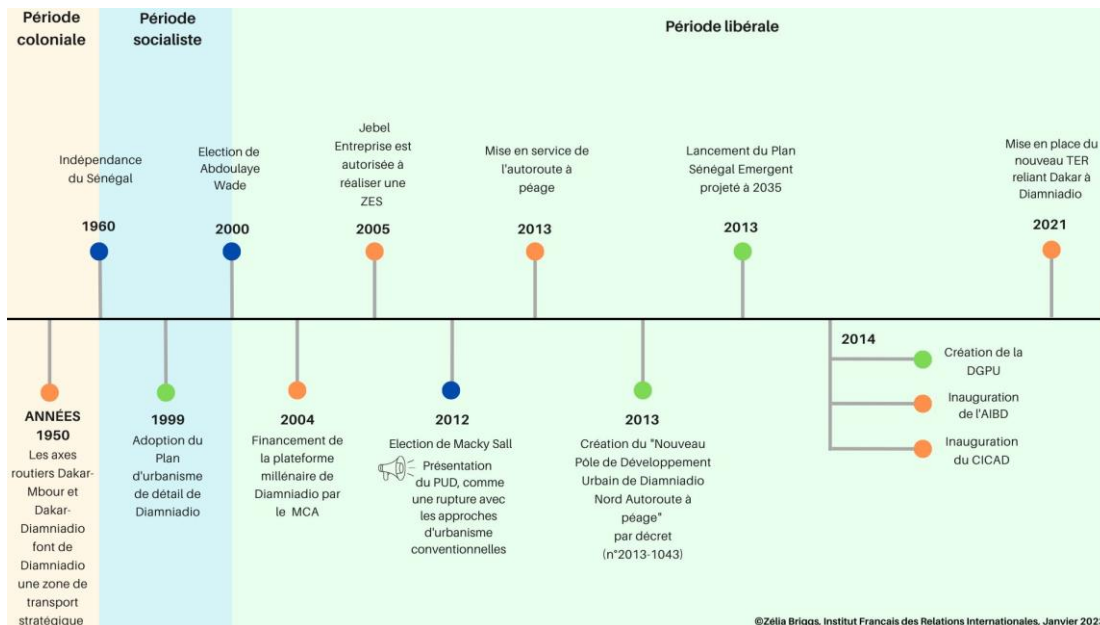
Période coloniale

Période socialiste

Période libérale

Indépendance du Sénégal

1960

Election de Abdoulaye Wade

2000

Jebel Entreprise est autorisée à réaliser une ZES

2005

Mise en service de l'autoroute à péage

2013

Lancement du Plan Sénégal Emergent projeté à 2035

2013

Mise en place du nouveau TER reliant Dakar à Diamniadio

2021

ANNÉES 1950
Les axes routiers Dakar-Mbour et Dakar-Diamniadio font de Diamniadio une zone de transport stratégique

1999
Adoption du Plan d'urbanisme de détail de Diamniadio

2004
Financement de la plateforme millénaire de Diamniadio par le MCA

2012
Election de Macky Sall
Présentation du PUD, comme une rupture avec les approches d'urbanisme conventionnelles

2013
Création du "Nouveau Pôle de Développement Urbain de Diamniadio Nord Autoroute à péage" par décret (n°2013-1043)

2014
Création de la DGPU
Inauguration de l'AIBD
Inauguration du CICAD

©Zélia Briggs, Institut Francais des Relations Internationales, Janvier 202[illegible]